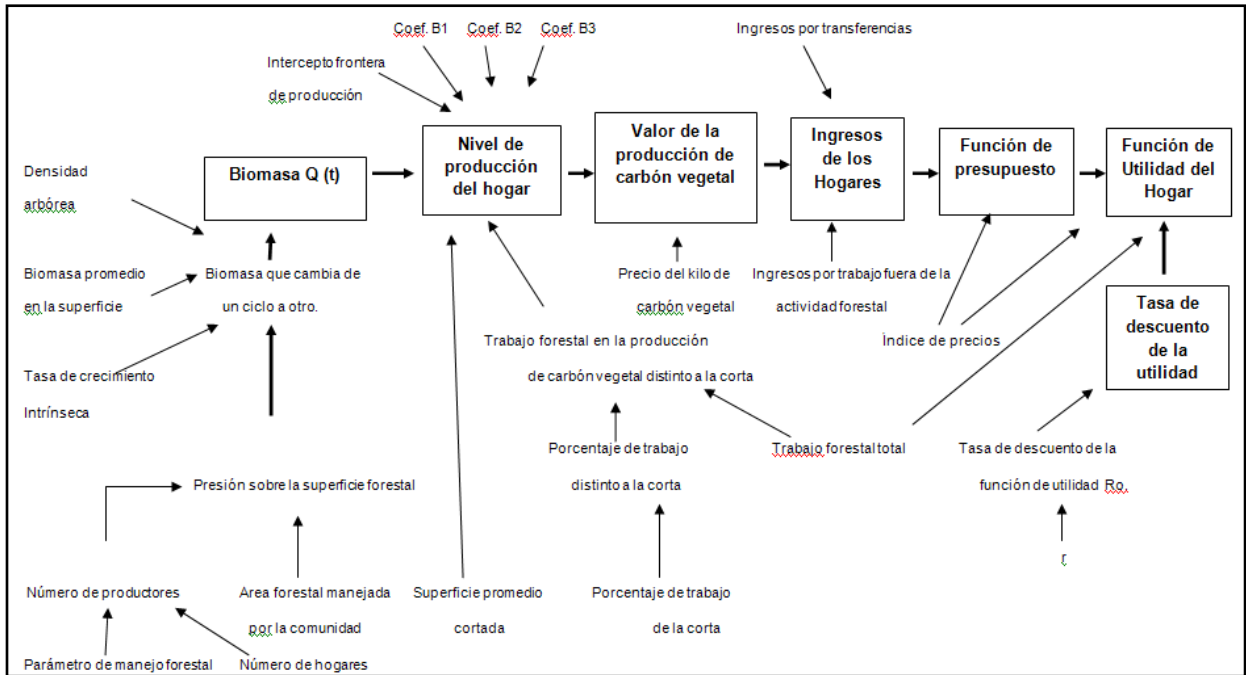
Coef. B1 Coef. B2 Coef. B3

Ingresos por transferencias

Intercepto frontera de producción

Densidad arbórea

Biomasa Q (t)

Nivel de producción del hogar

Valor de la producción de carbón vegetal

Ingresos de los Hogares

Función de presupuesto

Función de Utilidad del Hogar

Biomasa promedio en la superficie

Biomasa que cambia de un ciclo a otro.

Precio del kilo de carbón vegetal

Ingresos por trabajo fuera de la actividad forestal

Tasa de descuento de la utilidad

Tasa de crecimiento Intrínseca

Trabajo forestal en la producción de carbón vegetal distinto a la corta

Índice de precios

Porcentaje de trabajo distinto a la corta

Trabajo forestal total

Tasa de descuento de la función de utilidad Ro.

Presión sobre la superficie forestal

r

Número de productores

Area forestal manejada por la comunidad

Superficie promedio cortada

Porcentaje de trabajo de la corta

Parámetro de manejo forestal

Número de hogares